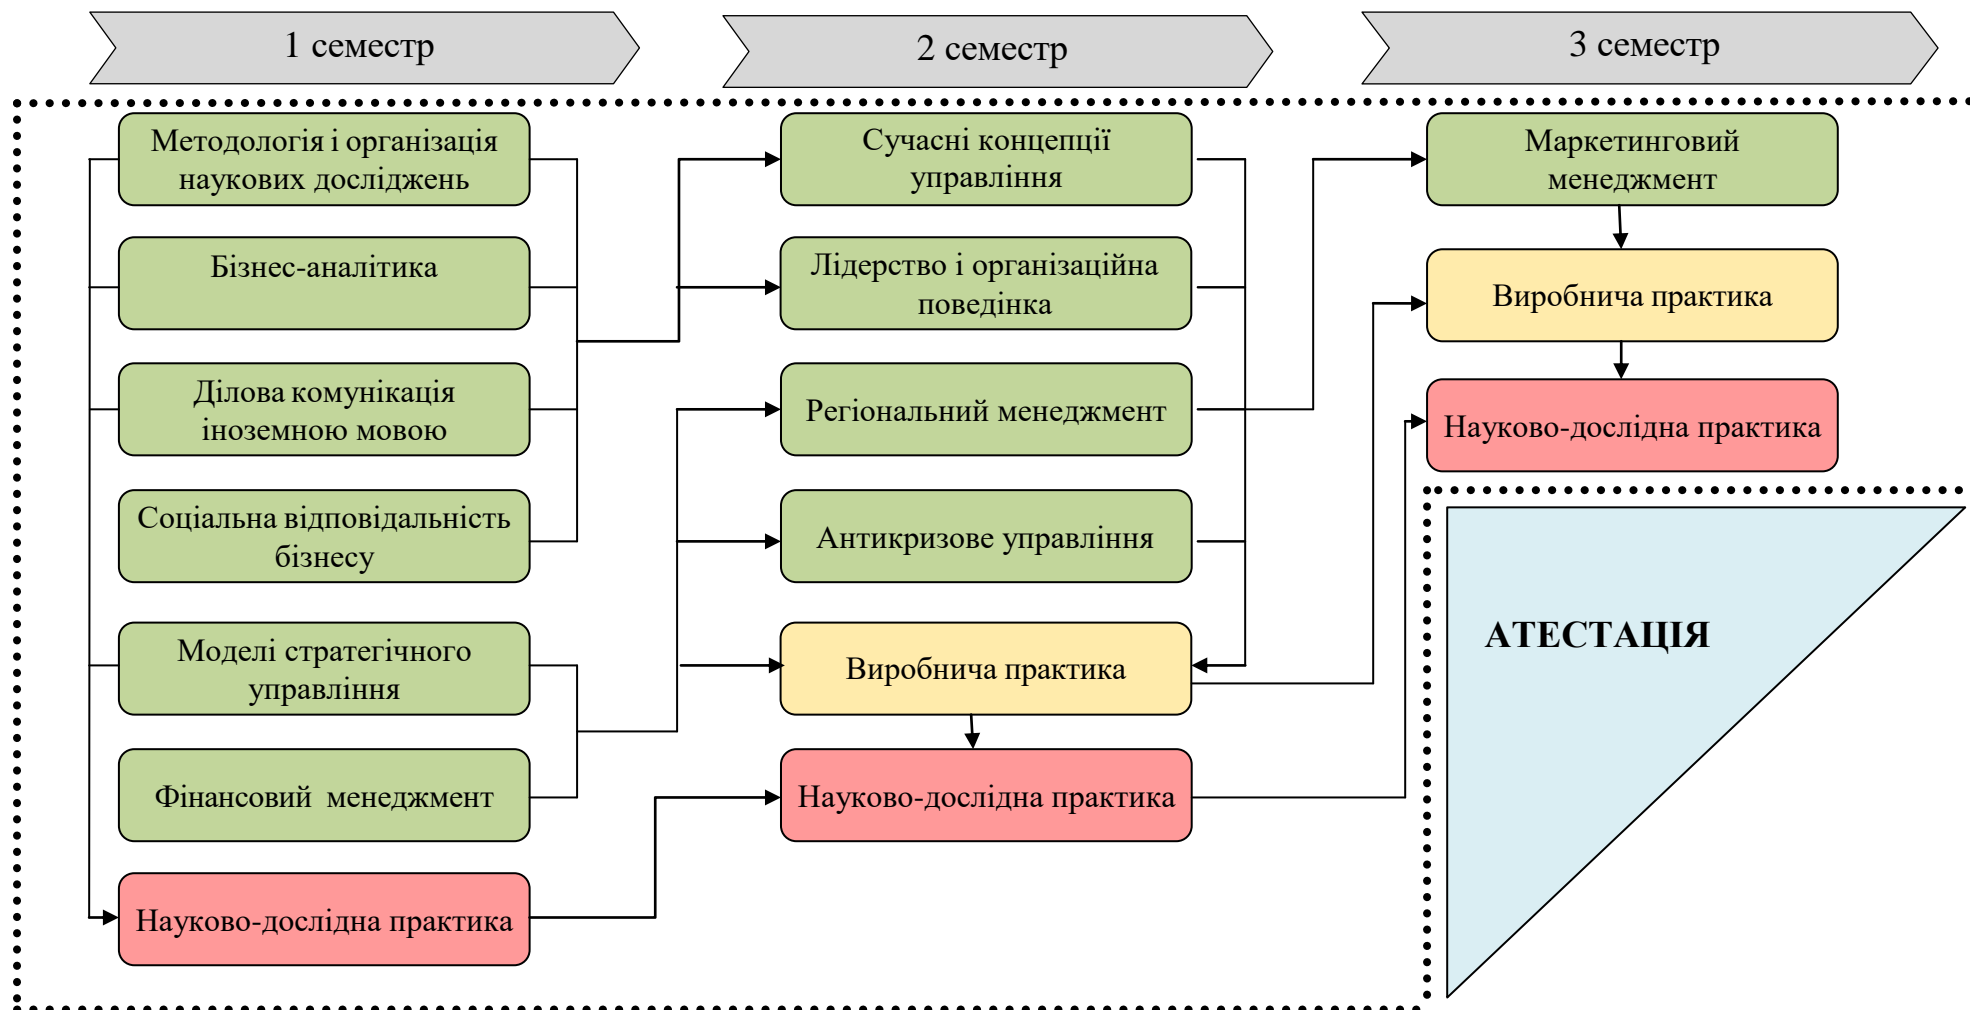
1 семестр

Методологія і організація наукових досліджень

Бізнес-аналітика

Ділова комунікація іноземною мовою

Соціальна відповідальність бізнесу

Моделі стратегічного управління

Фінансовий менеджмент

Науково-дослідна практика

2 семестр

Сучасні концепції управління

Лідерство і організаційна поведінка

Регіональний менеджмент

Антикризове управління

Виробнича практика

Науково-дослідна практика

3 семестр

Маркетинговий менеджмент

Виробнича практика

Науково-дослідна практика

АТЕСТАЦІЯ